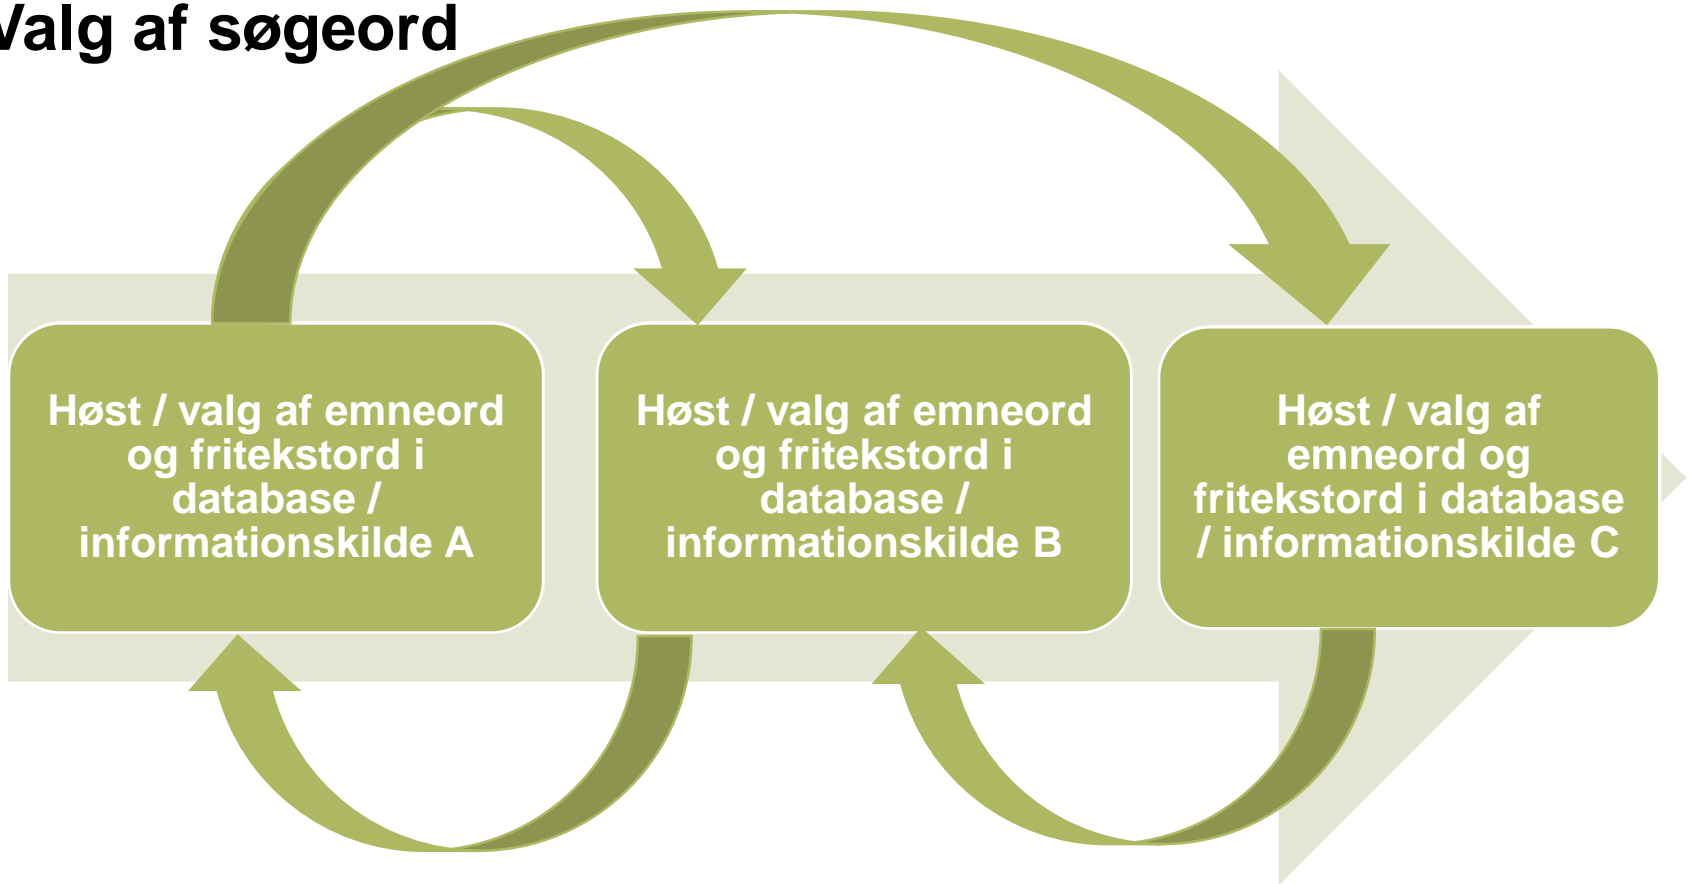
Valg af søgeord

Høst / valg af emneord og fritekstord i database / informationskilde A

Høst / valg af emneord og fritekstord i database / informationskilde B

Høst / valg af emneord og fritekstord i database / informationskilde C